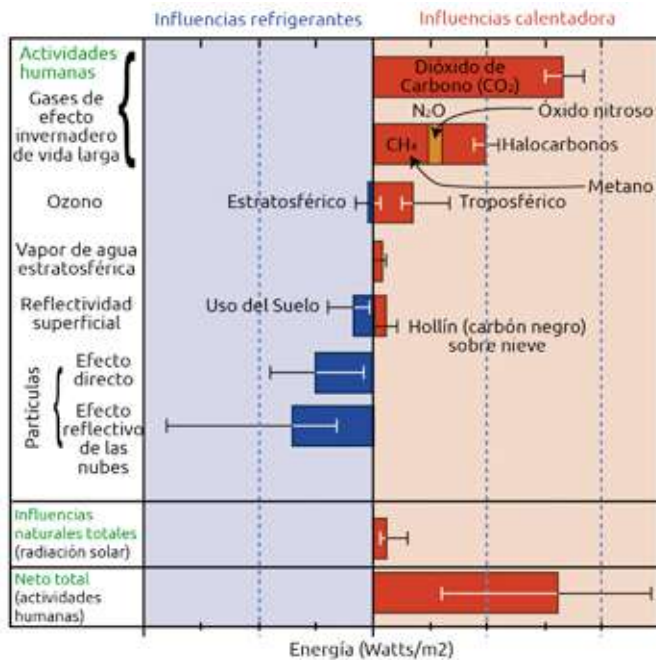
Influencias refrigerantes

Influencias calentadora

Actividades humanas

Gases de efecto invernadero de vida larga

Dióxido de Carbono ($CO_2$)

$N_2O$

Óxido nitroso

$CH_4$

Halocarbonos

Metano

Ozono

Estratosférico

Troposférico

Vapor de agua estratosférica

Reflectividad superficial

Uso del Suelo

Hollín (carbón negro) sobre nieve

Partículas

Efecto directo

Efecto reflectivo de las nubes

Influencias naturales totales (radiación solar)

Neto total (actividades humanas)

Energía (Watts/m2)